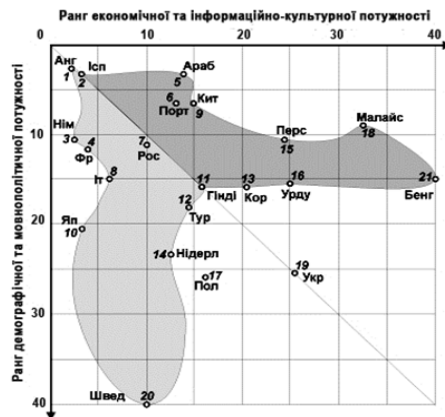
Ранг економічної та інформаційно-культурної потужності

0
10
20
30
40

Ранг демографічної та мовнополітичної потужності

10
20
30
40

Анг
1
Ісп
2
Араб
5
6
Порт
Кит
9
Нім
3
4
Фр
7
Рос
Іт
8
Перс
15
Малайс
18
11
Гінді
12
Тур
13
Кор
16
Урду
21
Бенг
Яп
10
14
Нідерл
17
Пол
19
Укр
Швед
20